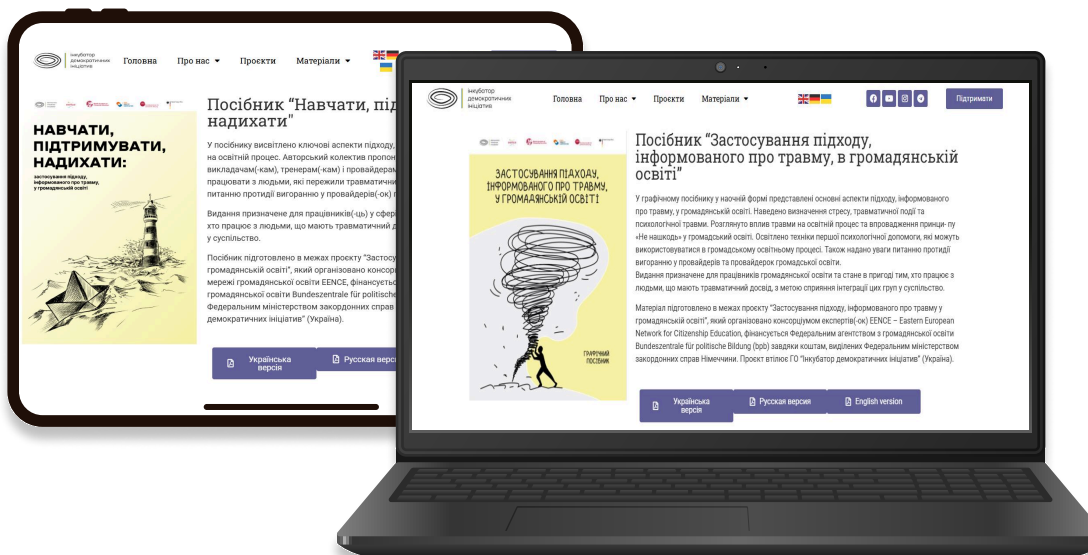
інкубатор демократичних ініціатив Головна Про нас ▾ Проєкти Матеріали ▾

НАВЧАТИ, ПІДТРИМУВАТИ, НАДИХАТИ:
застосування підходу, інформованого про травму, у громадянській освіті

Посібник "Навчати, під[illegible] надихати"

У посібнику висвітлено ключові аспекти підходу, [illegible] на освітній процес. Авторський колектив пропон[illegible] викладачам(-кам), тренерам(-кам) і провайдерам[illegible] працювати з людьми, які пережили травматичн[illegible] питанню протидії вигоранню у провайдерів(-ок) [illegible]

Видання призначене для працівників(-ць) у сфер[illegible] хто працює з людьми, що мають травматичний д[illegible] у суспільство.

Посібник підготовлено в межах проєкту "Застосу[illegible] громадянській освіті", який організовано консор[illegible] мережі громадянської освіти EENCE, фінансуєтьс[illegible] громадянської освіти Bundeszentrale für politische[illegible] Федеральним міністерством закордонних справ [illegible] демократичних ініціатив" (Україна).

Українська версія | Русская верс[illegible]

інкубатор демократичних ініціатив Головна Про нас ▾ Проєкти Матеріали ▾ Підтримати

ЗАСТОСУВАННЯ ПІДХОДУ, ІНФОРМОВАНОГО ПРО ТРАВМУ, У ГРОМАДЯНСЬКІЙ ОСВІТІ
ГРАФІЧНИЙ ПОСІБНИК

Посібник "Застосування підходу, інформованого про травму, в громадянській освіті"

У графічному посібнику у наочній формі представлені основні аспекти підходу, інформованого про травму, у громадянській освіті. Наведено визначення стресу, травматичної події та психологічної травми. Розглянуто вплив травми на освітній процес та впровадження принци- пу «Не нашкодь» у громадській освіті. Освітлено техніки першої психологічної допомоги, які можуть використовуватися в громадському освітньому процесі. Також надано уваги питанню протидії вигоранню у провайдерів та провайдерок громадської освіти.
Видання призначене для працівників громадянської освіти та стане в пригоді тим, хто працює з людьми, що мають травматичний досвід, з метою сприяння інтеграції цих груп у суспільство.

Матеріал підготовлено в межах проєкту "Застосування підходу, інформованого про травму у громадянській освіті", який організовано консорціумом експертів(-ок) EENCE – Eastern European Network for Citizenship Education, фінансується Федеральним агентством з громадянської освіти Bundeszentrale für politische Bildung (bpb) завдяки коштам, виділених Федеральним міністерством закордонних справ Німеччини. Проєкт втілює ГО "Інкубатор демократичних ініціатив" (Україна).

Українська версія | Русская версия | English version